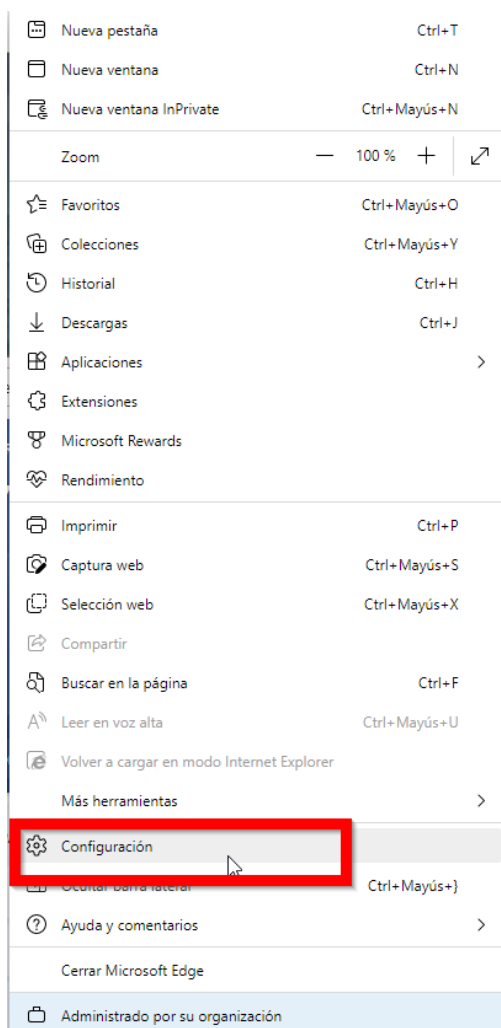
Nueva pestaña Ctrl+T
Nueva ventana Ctrl+N
Nueva ventana InPrivate Ctrl+Mayús+N

Zoom — 100 % +

Favoritos Ctrl+Mayús+O
Colecciones Ctrl+Mayús+Y
Historial Ctrl+H
Descargas Ctrl+J
Aplicaciones
Extensiones
Microsoft Rewards
Rendimiento

Imprimir Ctrl+P
Captura web Ctrl+Mayús+S
Selección web Ctrl+Mayús+X
Compartir
Buscar en la página Ctrl+F
Leer en voz alta Ctrl+Mayús+U
Volver a cargar en modo Internet Explorer
Más herramientas

Configuración
Ocultar barra lateral Ctrl+Mayús+}
Ayuda y comentarios

Cerrar Microsoft Edge

Administrado por su organización